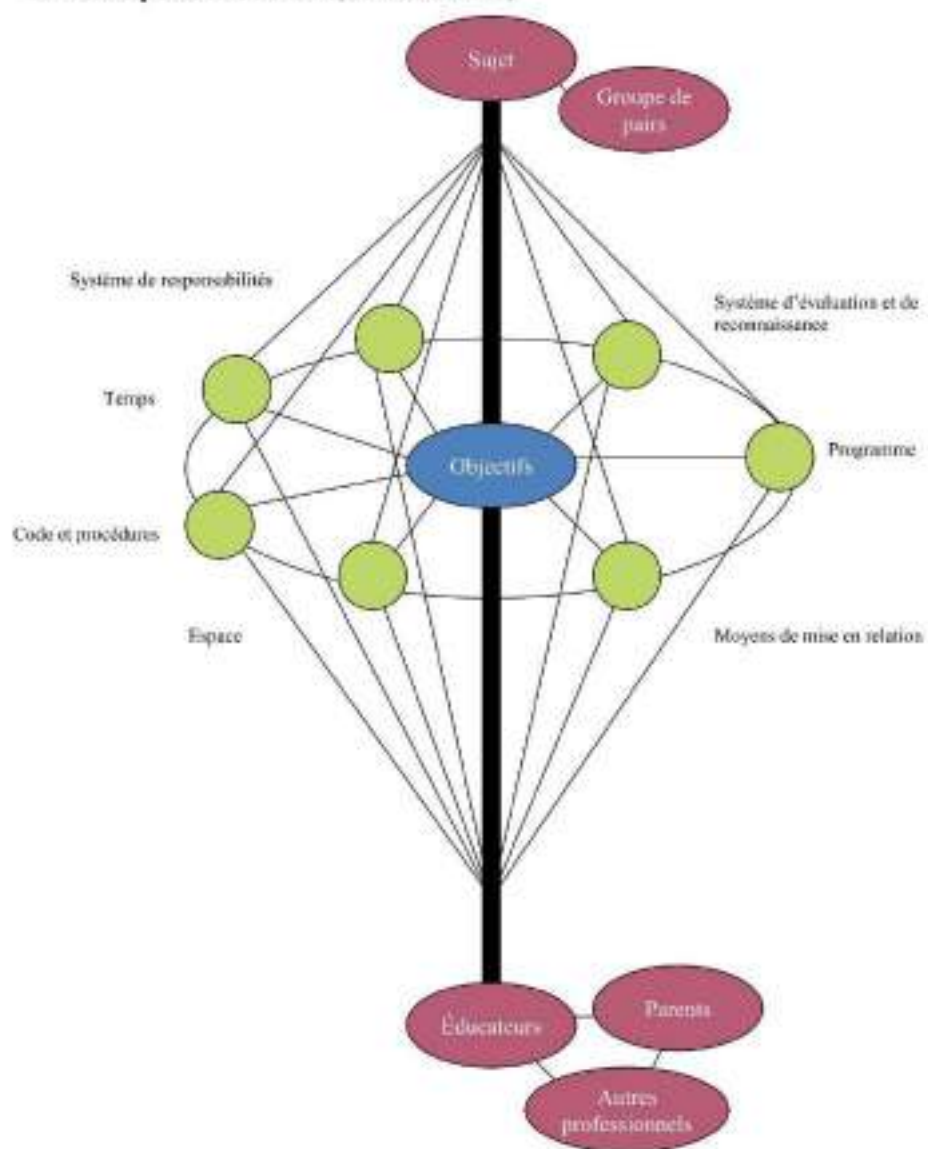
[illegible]

Sujet

Groupe de pairs

Système de responsabilités

Système d'évaluation et de reconnaissance

Temps

Objectifs

Programme

Code et procédures

Espace

Moyens de mise en relation

Éducateurs

Parents

Autres professionnels